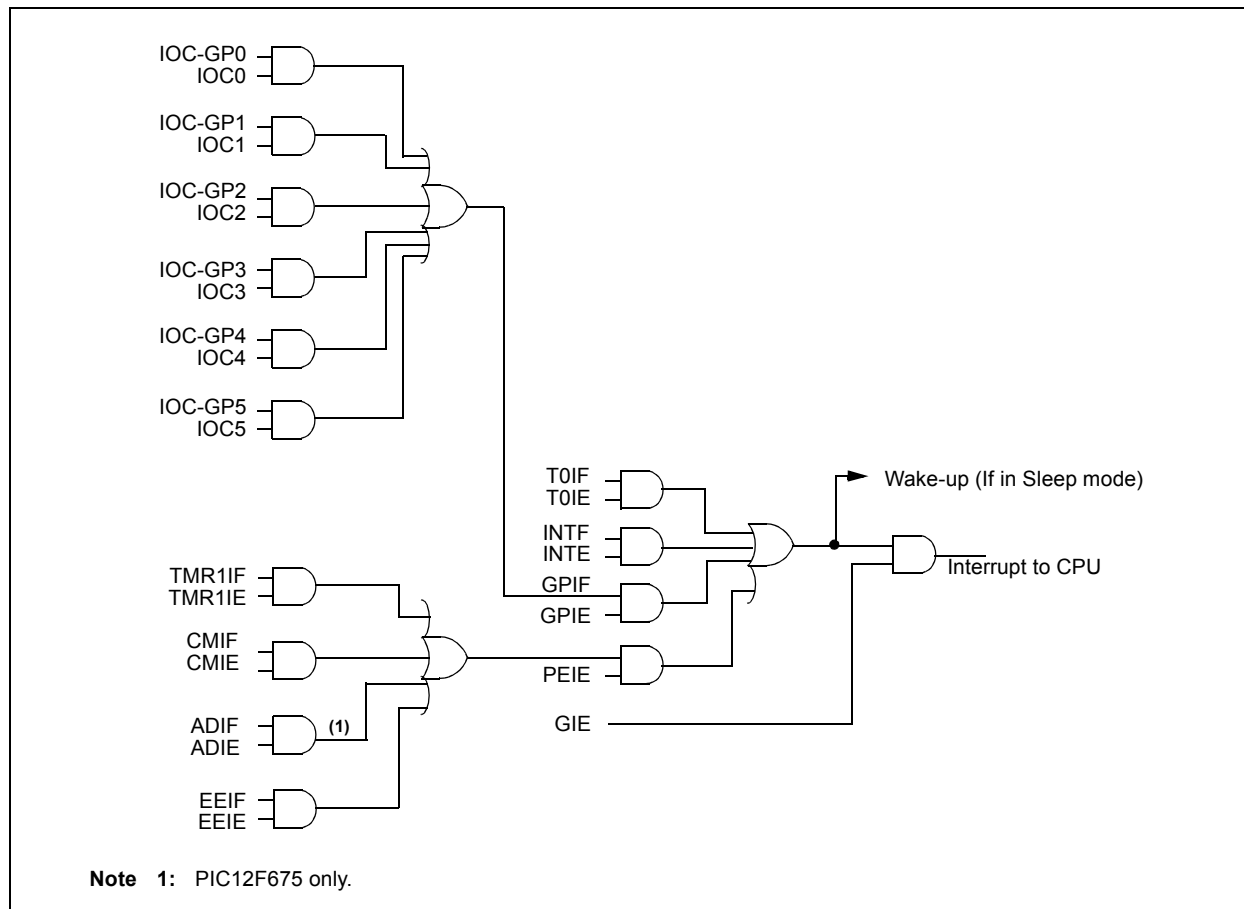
IOC-GP0
IOC0

IOC-GP1
IOC1

IOC-GP2
IOC2

IOC-GP3
IOC3

IOC-GP4
IOC4

IOC-GP5
IOC5

T0IF
T0IE

Wake-up (If in Sleep mode)

INTF
INTE

TMR1IF
TMR1IE

Interrupt to CPU

GPIF
GPIE

CMIF
CMIE

PEIE

ADIF
ADIE

(1)

GIE

EEIF
EEIE

Note 1: PIC12F675 only.